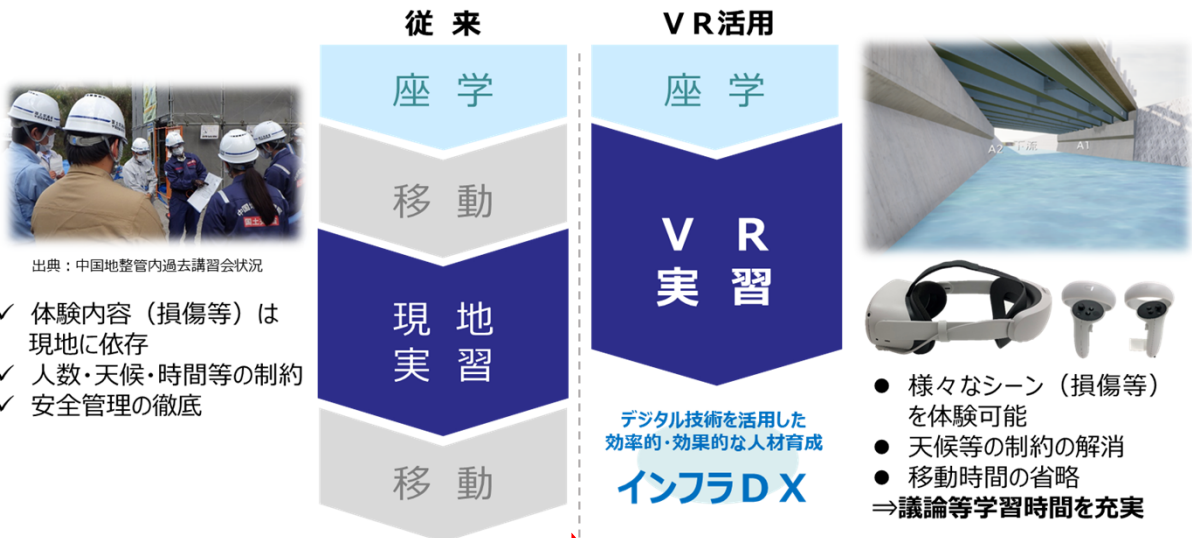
従 来

座 学

移 動

現 地
実 習

移 動

ＶＲ活用

座 学

Ｖ Ｒ
実 習

デジタル技術を活用した
効率的・効果的な人材育成

インフラＤＸ

出典：中国地整管内過去講習会状況

✓ 体験内容（損傷等）は現地に依存
✓ 人数・天候・時間等の制約
✓ 安全管理の徹底

A2 下流 A1

● 様々なシーン（損傷等）を体験可能
● 天候等の制約の解消
● 移動時間の省略
⇒議論等学習時間を充実